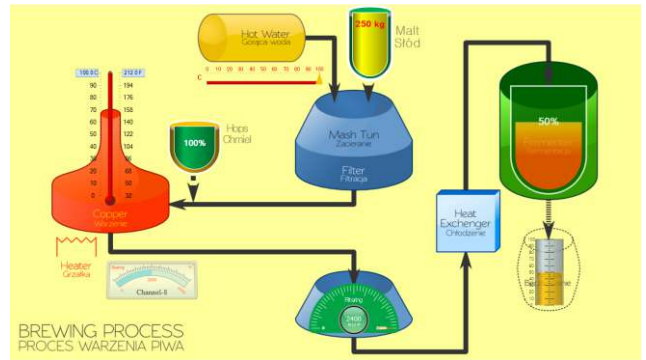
Hot Water
Gorąca woda

0 10 20 30 40 50 60 70 80 90 100
C

250 kg
Malt
Słód

100 C
212 F
90 194
80 176
70 158
60 140
50 122
40 104
30 86
20 68
10 50
0 32

Hops
Chmiel
100%

Mash Tun
Zacieranie

Filter
Filtracja

Copper
Warzenie

Heater
Grzałka

Channel-1

Rotating
2400
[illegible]

Heat
Exchanger
Chłodzenie

50%
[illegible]

BREWING PROCESS
PROCES WARZENIA PIWA